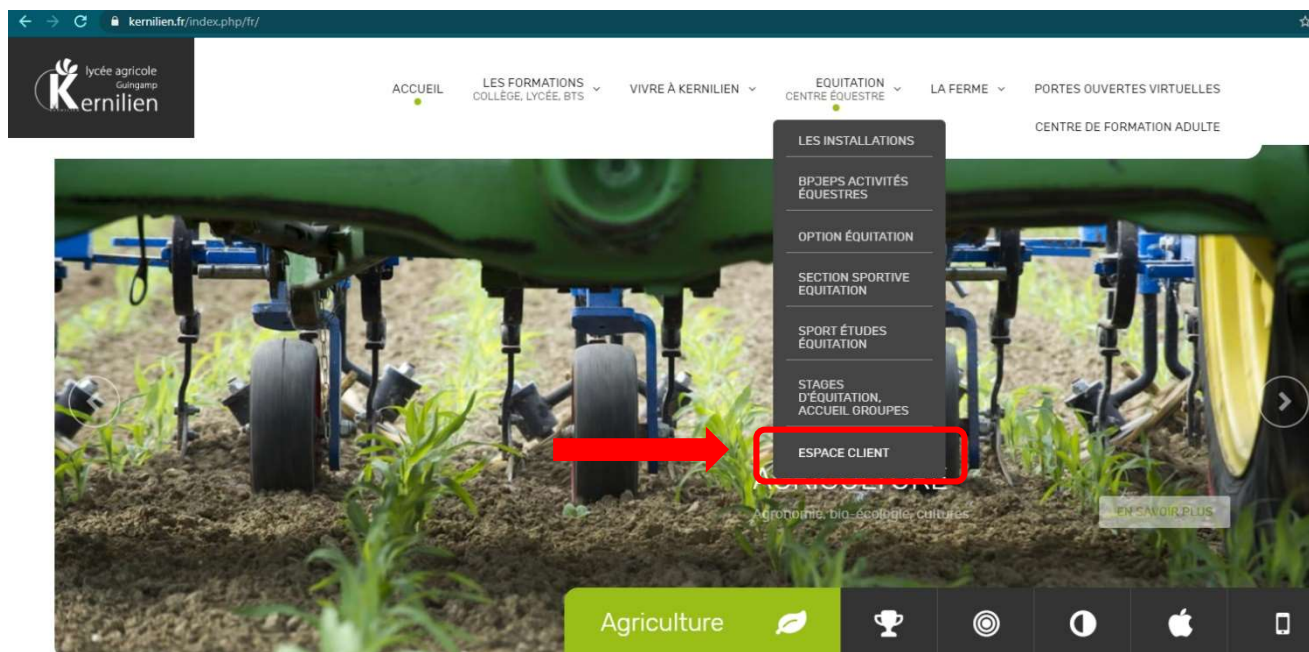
kernilien.fr/index.php/fr/

lycée agricole
Guingamp
Kernilien

ACCUEIL
LES FORMATIONS
COLLÈGE, LYCÉE, BTS
VIVRE À KERNILIEN
EQUITATION
CENTRE ÉQUESTRE
LA FERME
PORTES OUVERTES VIRTUELLES
CENTRE DE FORMATION ADULTE

LES INSTALLATIONS
BPJEPS ACTIVITÉS ÉQUESTRES
OPTION ÉQUITATION
SECTION SPORTIVE EQUITATION
SPORT ÉTUDES ÉQUITATION
STAGES D'ÉQUITATION, ACCUEIL GROUPES
ESPACE CLIENT

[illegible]
Agronomie, bio-écologie, cultures
EN SAVOIR PLUS

Agriculture